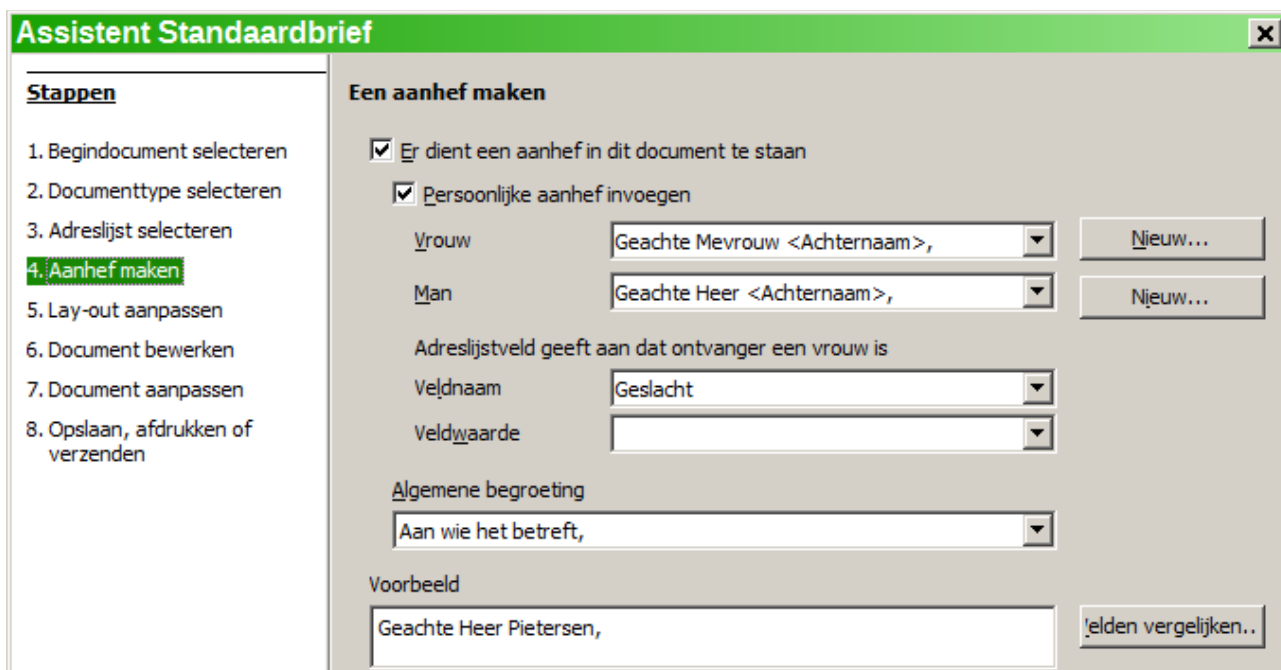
Assistent Standaardbrief

Stappen

1. Begindocument selecteren
2. Documenttype selecteren
3. Adreslijst selecteren
4. Aanhef maken
5. Lay-out aanpassen
6. Document bewerken
7. Document aanpassen
8. Opslaan, afdrukken of verzenden

Een aanhef maken

Er dient een aanhef in dit document te staan

Persoonlijke aanhef invoegen

Vrouw Geachte Mevrouw <Achternaam>, Nieuw...

Man Geachte Heer <Achternaam>, Nieuw...

Adreslijstveld geeft aan dat ontvanger een vrouw is

Veldnaam Geslacht

Veldwaarde

Algemene begroeting

Aan wie het betreft,

Voorbeeld

Geachte Heer Pietersen,

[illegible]elden vergelijken..